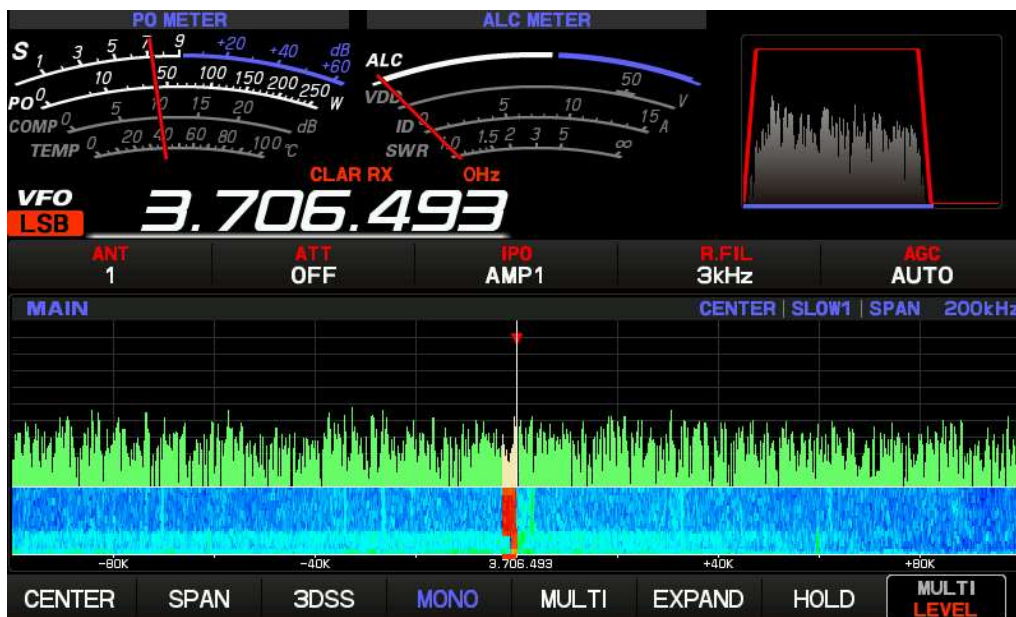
PO METER

S 1 3 5 7 9 +20 +40 dB +60
PO 0 10 50 100 150 200 250 W
COMP 0 5 10 15 20 dB
TEMP 0 20 40 60 80 100 °C

ALC METER

ALC
VDD 5 10 50 V
ID 0 5 10 15 A
SWR 1 1.5 2 3 5 ∞

VFO
LSB
CLAR RX 0Hz
3.706.493

| ANT | ATT | IPO | R.FIL | AGC |
|---|---|---|---|---|
| 1 | OFF | AMP1 | 3kHz | AUTO |

MAIN
CENTER | SLOW1 | SPAN 200kHz

-80K -40K 3.706.493 +40K +80K

CENTER SPAN 3DSS MONO MULTI EXPAND HOLD MULTI LEVEL